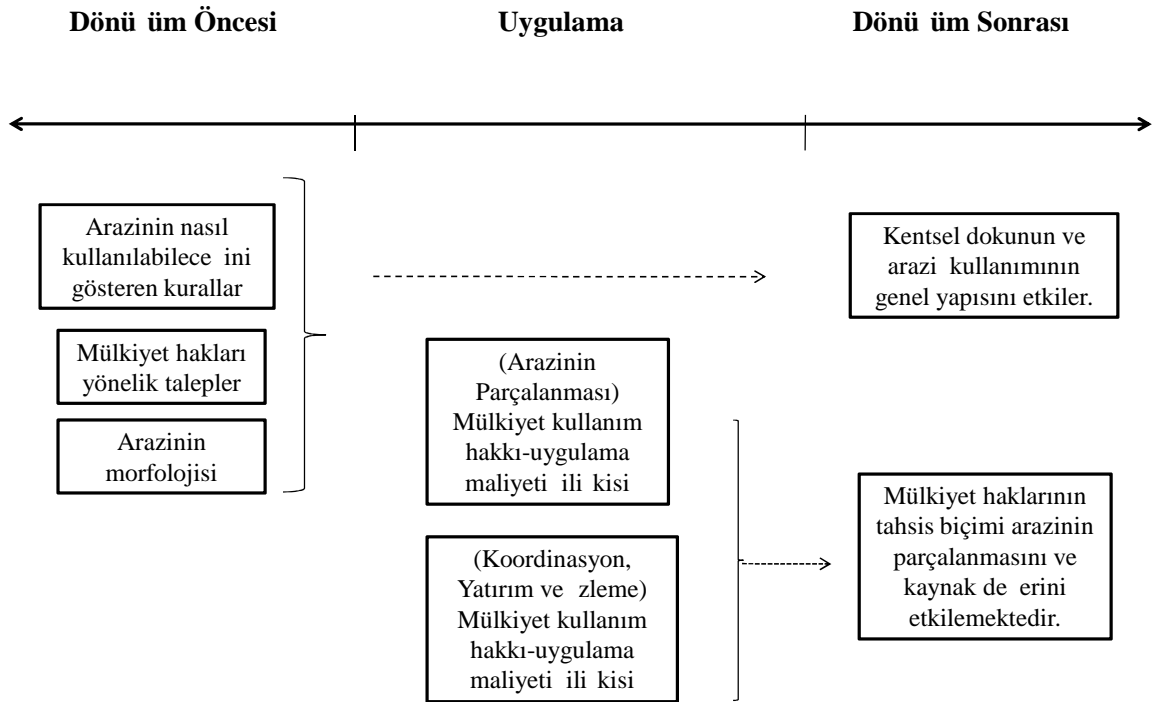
Dönü üm Öncesi

Uygulama

Dönü üm Sonrası

Arazinin nasıl kullanılabilece ini gösteren kurallar

Mülkiyet hakları yönelik talepler

Arazinin morfolojisi

Kentsel dokunun ve arazi kullanımının genel yapısını etkiler.

(Arazinin Parçalanması) Mülkiyet kullanım hakkı-uygulama maliyeti ili kisi

(Koordinasyon, Yatırım ve zleme) Mülkiyet kullanım hakkı-uygulama maliyeti ili kisi

Mülkiyet haklarının tahsis biçimi arazinin parçalanmasını ve kaynak de erini etkilemektedir.